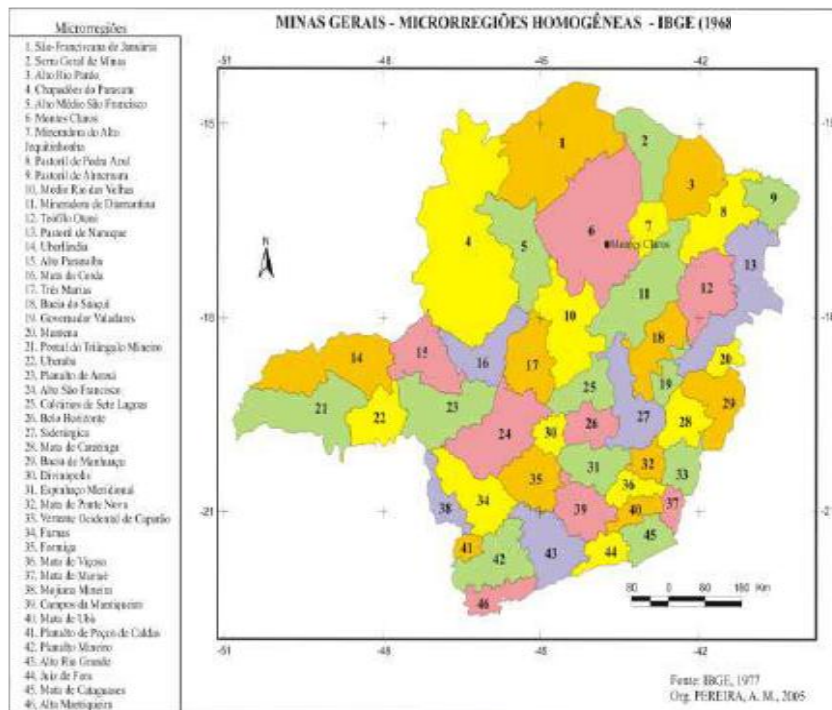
Microrregiões
1. São-Franciscana de Januária
2. Serra Geral de Minas
3. Alto Rio Pardo
4. Chapadões do Paracatu
5. Alto Médio São Francisco
6. Montes Claros
7. Mineradora do Alto Jequitinhonha
8. Pastoril de Pedra Azul
9. Pastoril de Almenara
10. Medio Rio das Velhas
11. Mineradora de Diamantina
12. Teófilo Otoni
13. Pastoril de Nanuque
14. Uberlândia
15. Alto Paranaíba
16. Mata da Corda
17. Três Marias
18. Bacia do Suaçuí
19. Governador Valadares
20. Mantena
21. Pontal do Triângulo Mineiro
22. Uberaba
23. Planalto de Araxá
24. Alto São Francisco
25. Calcários de Sete Lagoas
26. Belo Horizonte
27. Siderúrgica
28. Mata de Caratinga
29. Bacia de Manhuaçu
30. Divinópolis
31. Espinhaço Meridional
32. Mata de Ponte Nova
33. Vertente Ocidental do Caparão
34. Furnas
35. Formiga
36. Mata de Viçosa
37. Mata de Muriaé
38. Mojiana Mineira
39. Campos da Mantiqueira
40. Mata de Ubá
41. Planalto de Poços de Caldas
42. Planalto Mineiro
43. Alto Rio Grande
44. Juiz de Fora
45. Mata de Cataguases
46. Alto Mantiqueira

MINAS GERAIS - MICRORREGIÕES HOMOGÊNEAS - IBGE (1968

-51 -48 -45 -42
-15 -18 -21
N
1 2 3 4 5 6 7 8 9 10 11 12 13 14 15 16 17 18 19 20 21 22 23 24 25 26 27 28 29 30 31 32 33 34 35 36 37 38 39 40 41 42 43 44 45 46
Montes Claros
80 0 80 160 Km

Fonte: IBGE, 1977
Org. PEREIRA, A. M., 2005